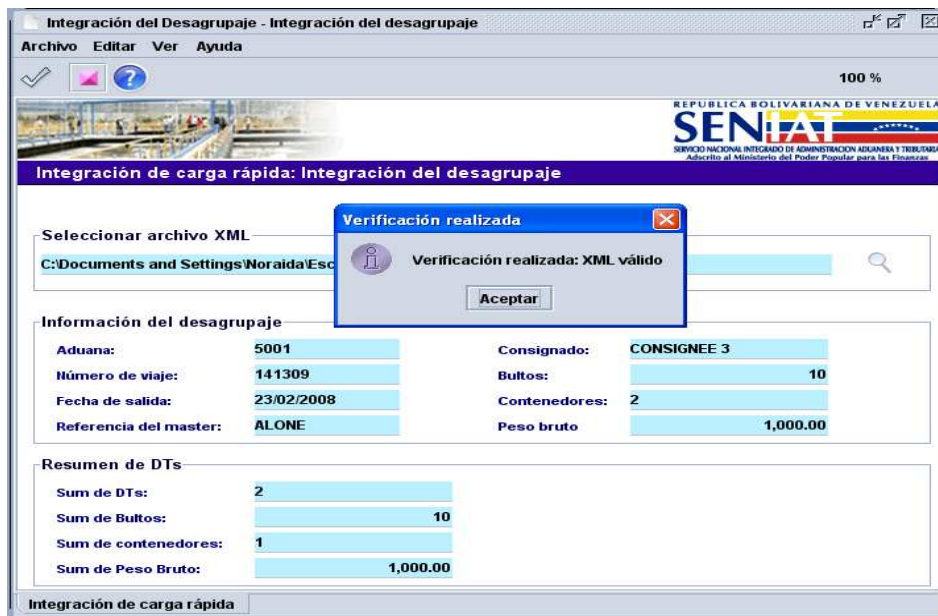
Integración del Desagrupaje - Integración del desagrupaje

Archivo Editar Ver Ayuda

100 %

REPUBLICA BOLIVARIANA DE VENEZUELA

SENIAT

SERVICIO NACIONAL INTEGRADO DE ADMINISTRACION ADUANERA Y TRIBUTARIA
Adscrito al Ministerio del Poder Popular para las Finanzas

Integración de carga rápida: Integración del desagrupaje

Seleccionar archivo XML

C:\Documents and Settings\Noraida\Esc

Verificación realizada

Verificación realizada: XML válido

Aceptar

Información del desagrupaje

| | | | |
|---|---|---|---|
| Aduana: | 5001 | Consignado: | CONSIGNEE 3 |
| Número de viaje: | 141309 | Bultos: | 10 |
| Fecha de salida: | 23/02/2008 | Contenedores: | 2 |
| Referencia del master: | ALONE | Peso bruto | 1,000.00 |

Resumen de DTs

| | |
|---|---|
| Sum de DTs: | 2 |
| Sum de Bultos: | 10 |
| Sum de contenedores: | 1 |
| Sum de Peso Bruto: | 1,000.00 |

Integración de carga rápida